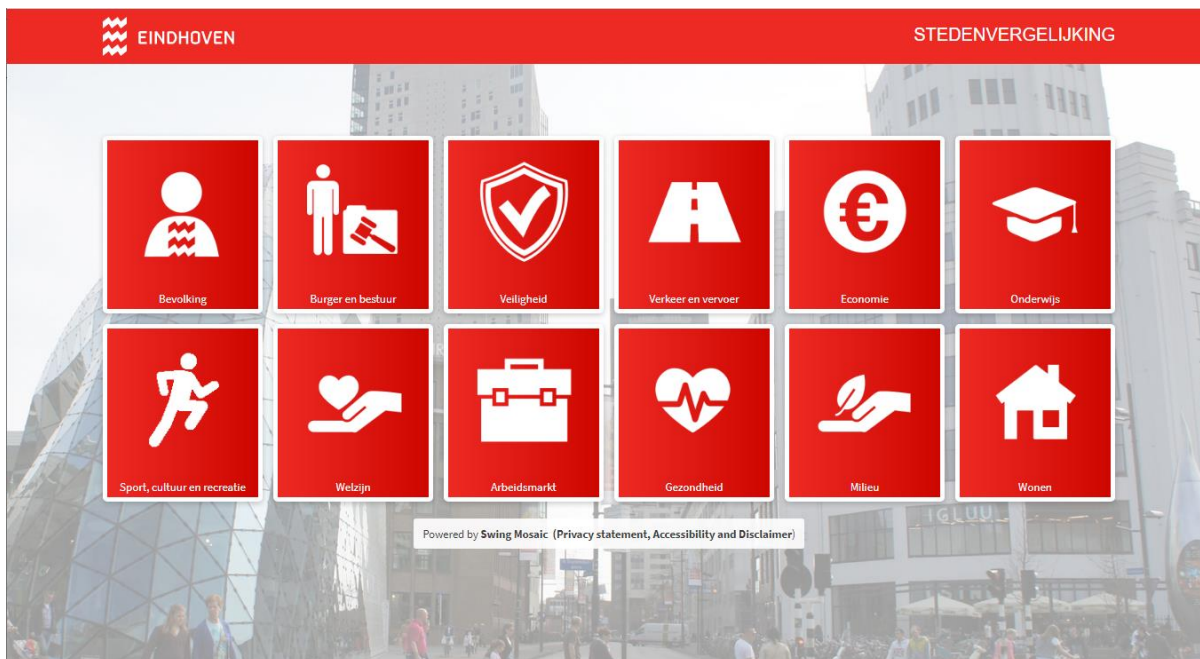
EINDHOVEN

STEDENVERGELIJKING

Bevolking

Burger en bestuur

Veiligheid

Verkeer en vervoer

Economie

Onderwijs

Sport, cultuur en recreatie

Welzijn

Arbeidsmarkt

Gezondheid

Milieu

Wonen

Powered by Swing Mosaic (Privacy statement, Accessibility and Disclaimer)

IGLUU